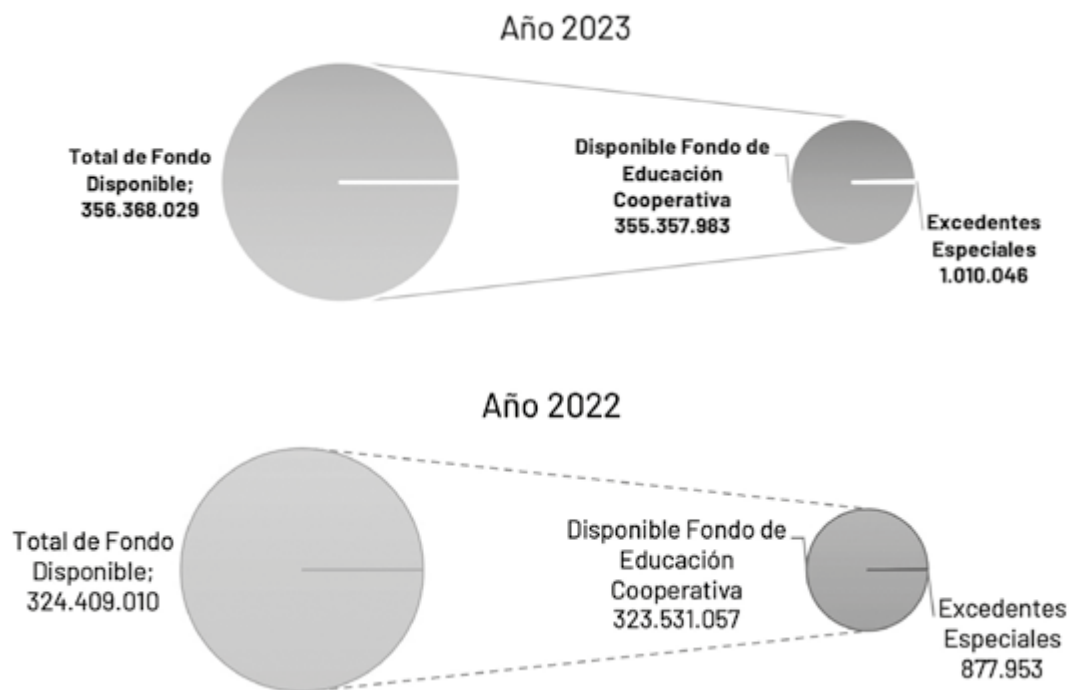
Año 2023

Total de Fondo Disponible; 356.368.029

Disponible Fondo de Educación Cooperativa 355.357.983

Excedentes Especiales 1.010.046

Año 2022

Total de Fondo Disponible; 324.409.010

Disponible Fondo de Educación Cooperativa 323.531.057

Excedentes Especiales 877.953